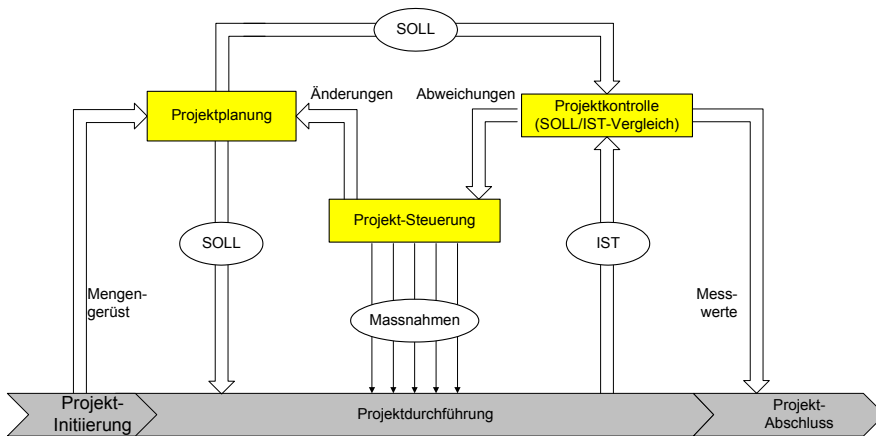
SOLL

Projektplanung

Änderungen

Abweichungen

Projektkontrolle (SOLL/IST-Vergleich)

Projekt-Steuerung

SOLL

IST

Mengengerüst

Massnahmen

Messwerte

Projekt-Initiierung

Projektdurchführung

Projekt-Abschluss